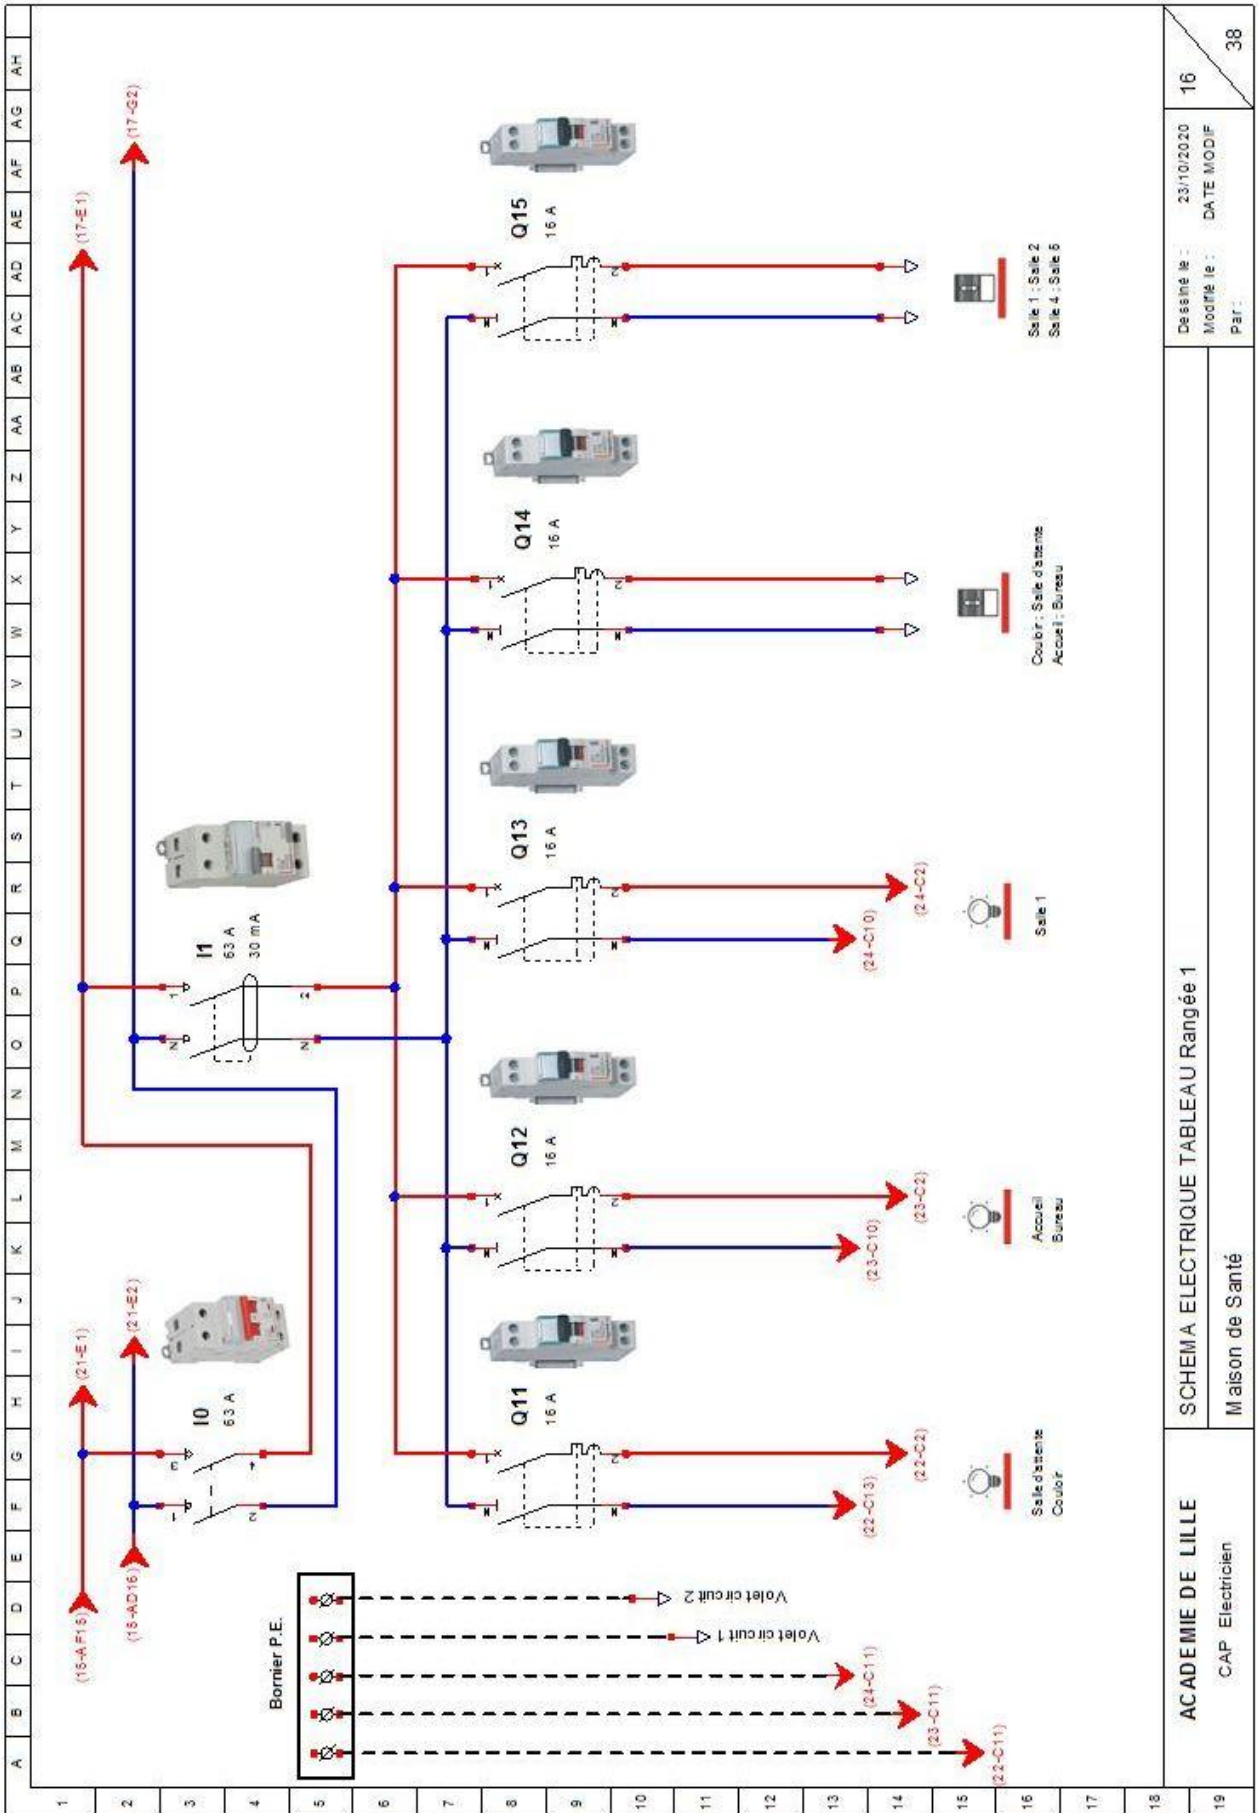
A B C D E F G H I J K L M N O P Q R S T U V W X Y Z AA AB AC AD AE AF AG AH

1 2 3 4 5 6 7 8 9 10 11 12 13 14 15 16 17 18 19

(15-AF15)
(15-AD16)
(21-E1)
(21-E2)
(17-E1)
(17-G2)

I0
63 A

I1
63 A
30 mA

Q11
16 A

Q12
16 A

Q13
16 A

Q14
16 A

Q15
16 A

(22-C2)
(22-C13)
(23-C2)
(23-C10)
(24-C2)
(24-C10)

Salle d'attente
Coulor

Accueil
Bureau

Salle 1

Coulor : Salle d'attente
Accueil : Bureau

Salle 1 : Salle 2
Salle 4 : Salle 6

Bornier P.E.

Volet circuit 2
Volet circuit 1
(24-C11)
(23-C11)
(22-C11)

ACADEMIE DE LILLE
CAP Electricien

SCHEMA ELECTRIQUE TABLEAU Rangée 1
Maison de Santé

Dessiné le : 23/10/2020
Modifié le : DATE MODIF
Par :

16
38